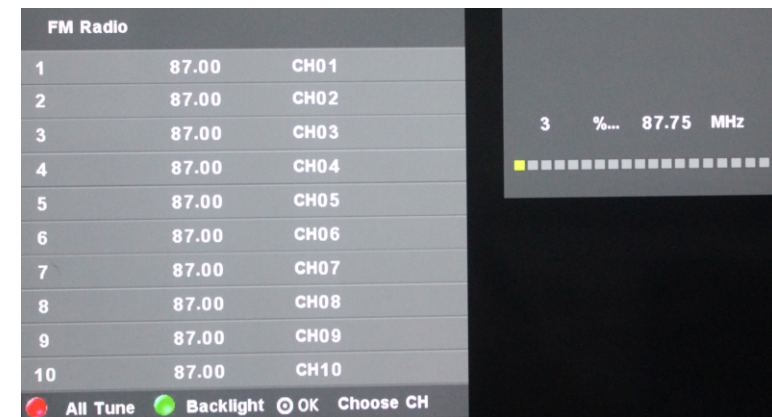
FM Radio

| 1 | 87.00 | CH01 |
|---|---|---|
| 2 | 87.00 | CH02 |
| 3 | 87.00 | CH03 |
| 4 | 87.00 | CH04 |
| 5 | 87.00 | CH05 |
| 6 | 87.00 | CH06 |
| 7 | 87.00 | CH07 |
| 8 | 87.00 | CH08 |
| 9 | 87.00 | CH09 |
| 10 | 87.00 | CH10 |

All Tune  Backlight  OK  Choose CH

3  %...  87.75  MHz